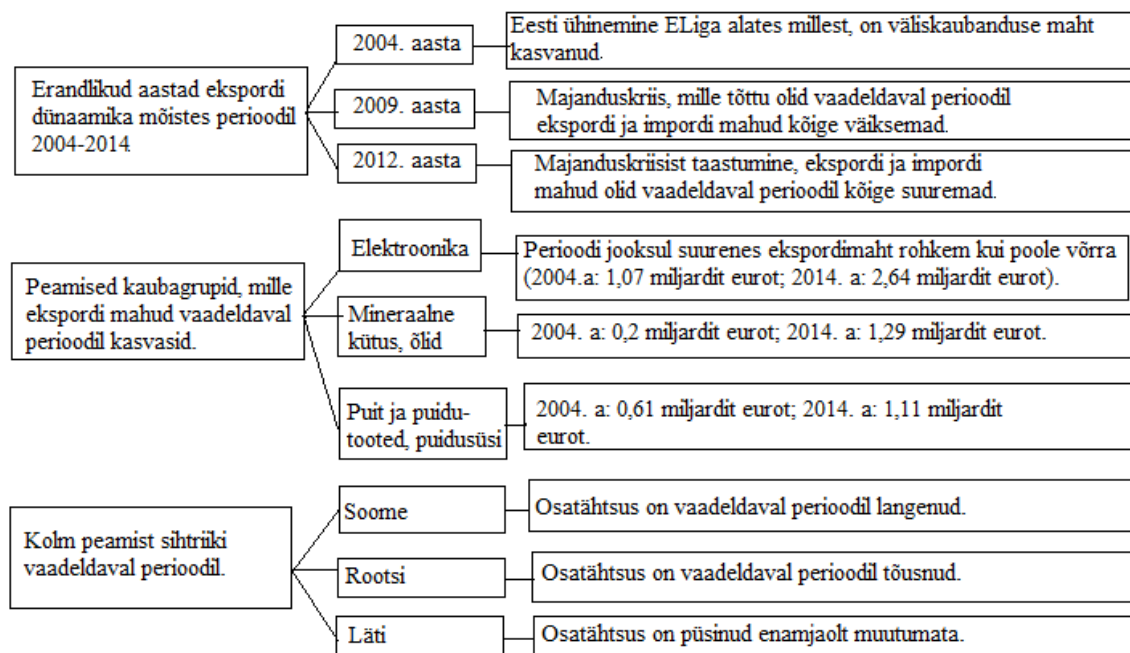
Erandlikud aastad ekspordi dünaamika mõistes perioodil 2004-2014

2004. aasta

Eesti ühinemine ELiga alates millest, on väliskaubanduse maht kasvanud.

2009. aasta

Majanduskriis, mille tõttu olid vaadeldaval perioodil ekspordi ja impordi mahud kõige väiksemad.

2012. aasta

Majanduskriisist taastumine, ekspordi ja impordi mahud olid vaadeldaval perioodil kõige suuremad.

Peamised kaubagrupid, mille ekspordi mahud vaadeldaval perioodil kasvasid.

Elektroonika

Perioodi jooksul suurenes ekspordimaht rohkem kui poole võrra (2004.a: 1,07 miljardit eurot; 2014. a: 2,64 miljardit eurot).

Mineraalne kütus, õlid

2004. a: 0,2 miljardit eurot; 2014. a: 1,29 miljardit eurot.

Puit ja puidutooted, puidusüsi

2004. a: 0,61 miljardit eurot; 2014. a: 1,11 miljardit eurot.

Kolm peamist sihtriiki vaadeldaval perioodil.

Soome

Osatähtsus on vaadeldaval perioodil langenud.

Rootsi

Osatähtsus on vaadeldaval perioodil tõusnud.

Läti

Osatähtsus on püsinud enamjaolt muutumata.